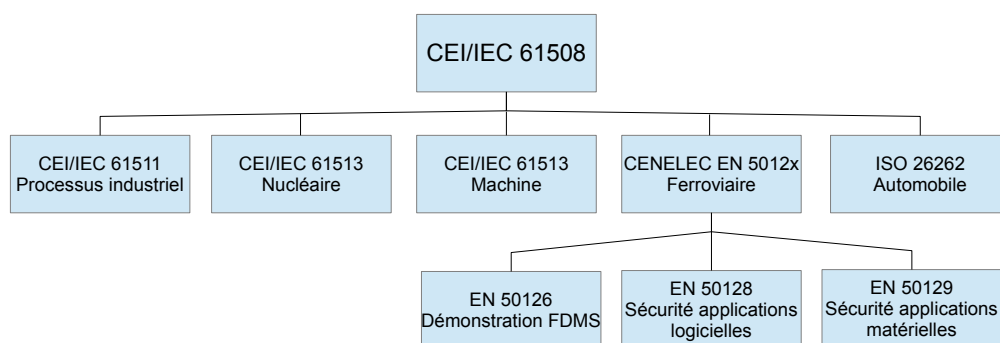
CEI/IEC 61508

CEI/IEC 61511
Processus industriel

CEI/IEC 61513
Nucléaire

CEI/IEC 61513
Machine

CENELEC EN 5012x
Ferroviaire

ISO 26262
Automobile

EN 50126
Démonstration FDMS

EN 50128
Sécurité applications logicielles

EN 50129
Sécurité applications matérielles